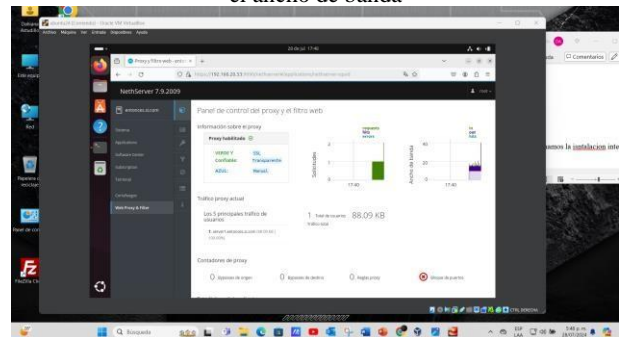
el ancho de banda

NethServer 7.9.2009

Panel de control del proxy y el filtro web

Información sobre el proxy

Proxy habilitado

VERDE Y Confiable

SSL Transparente

AZUL

Manual

Solicitudes

Ancho de banda

17:40

17:40

Tráfico proxy actual

Los 5 principales tráfico de usuarios

Total de tráfico

88.09 KB

Contadores de proxy

0

0

0

Web Proxy & Filter

Comentarios

mos la instalación inte

Q Búsqueda